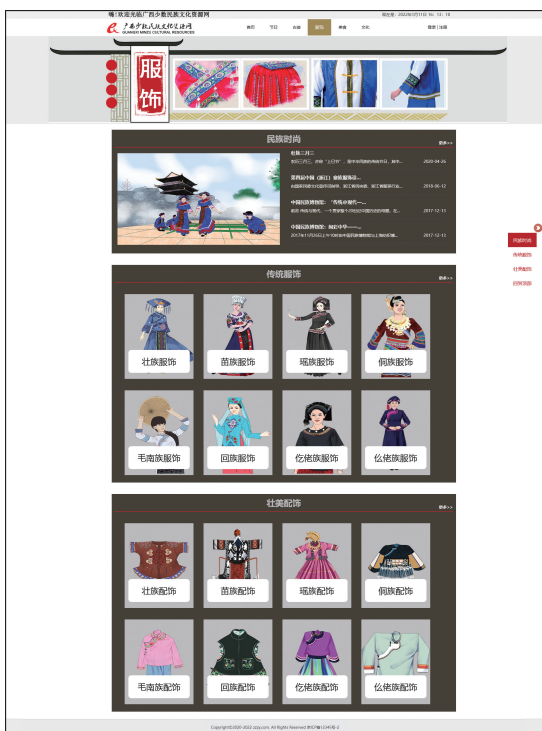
嗨！欢迎光临广西少数民族文化资源网 现在是：2023年07月11日 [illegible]

广西少数民族文化资源网
GUANGXI MINES CULTURAL RESOURCES

首页 节日 古籍 服饰 建筑 文化 登录 | 注册

服饰

民族时尚

更多>>

壮族三月三 2020-04-26

首届"中国（浙江）非物质遗产..." 2018-06-12

中国民族博物馆："传统中国作——..." 2017-12-11

中国民族博物馆：制衣中华——... 2017-12-11

民族时尚
传统服饰
壮族配饰
回到顶部

传统服饰

更多>>

壮族服饰
苗族服饰
瑶族服饰
侗族服饰
毛南族服饰
回族服饰
仡佬族服饰
仫佬族服饰

壮美配饰

更多>>

壮族配饰
苗族配饰
瑶族配饰
侗族配饰
毛南族配饰
回族配饰
仡佬族配饰
仫佬族配饰

Copyright©2020-2022 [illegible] All Rights Reserved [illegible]